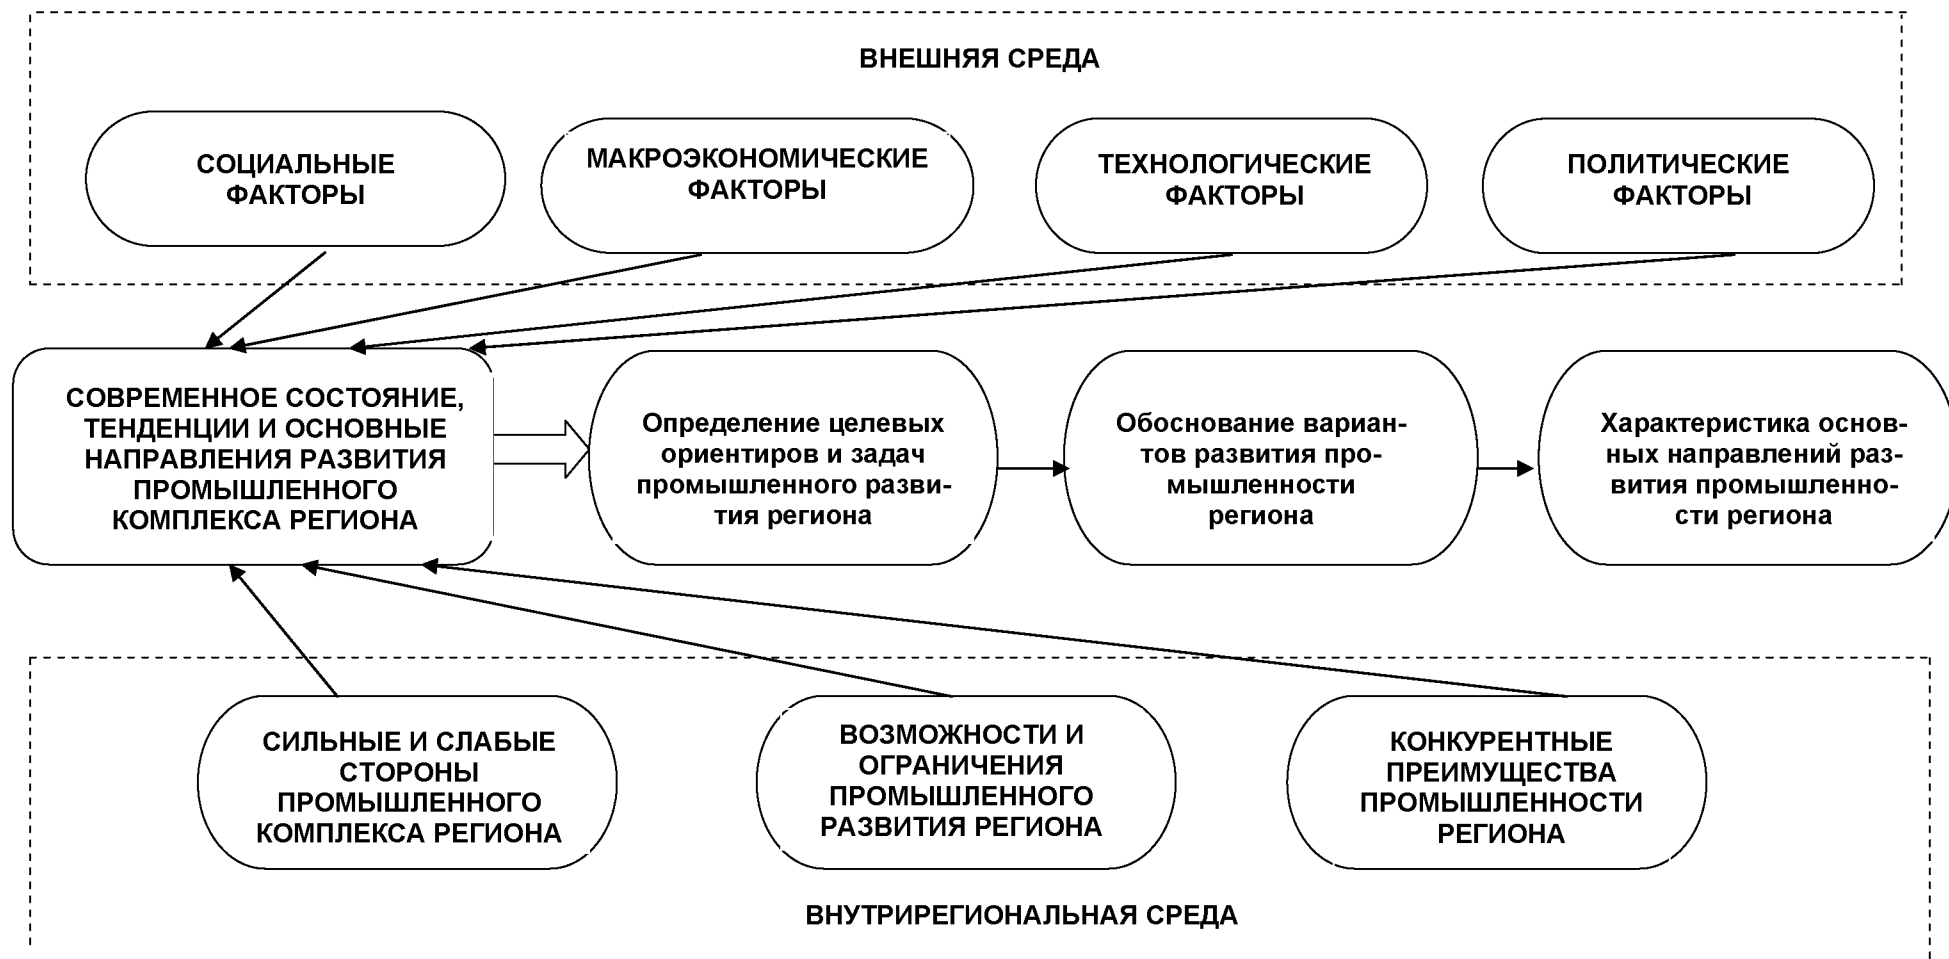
ВНЕШНЯЯ СРЕДА

СОЦИАЛЬНЫЕ ФАКТОРЫ

МАКРОЭКОНОМИЧЕСКИЕ ФАКТОРЫ

ТЕХНОЛОГИЧЕСКИЕ ФАКТОРЫ

ПОЛИТИЧЕСКИЕ ФАКТОРЫ

СОВРЕМЕННОЕ СОСТОЯНИЕ, ТЕНДЕНЦИИ И ОСНОВНЫЕ НАПРАВЛЕНИЯ РАЗВИТИЯ ПРОМЫШЛЕННОГО КОМПЛЕКСА РЕГИОНА

Определение целевых ориентиров и задач промышленного развития региона

Обоснование вариантов развития промышленности региона

Характеристика основных направлений развития промышленности региона

СИЛЬНЫЕ И СЛАБЫЕ СТОРОНЫ ПРОМЫШЛЕННОГО КОМПЛЕКСА РЕГИОНА

ВОЗМОЖНОСТИ И ОГРАНИЧЕНИЯ ПРОМЫШЛЕННОГО РАЗВИТИЯ РЕГИОНА

КОНКУРЕНТНЫЕ ПРЕИМУЩЕСТВА ПРОМЫШЛЕННОСТИ РЕГИОНА

ВНУТРИРЕГИОНАЛЬНАЯ СРЕДА